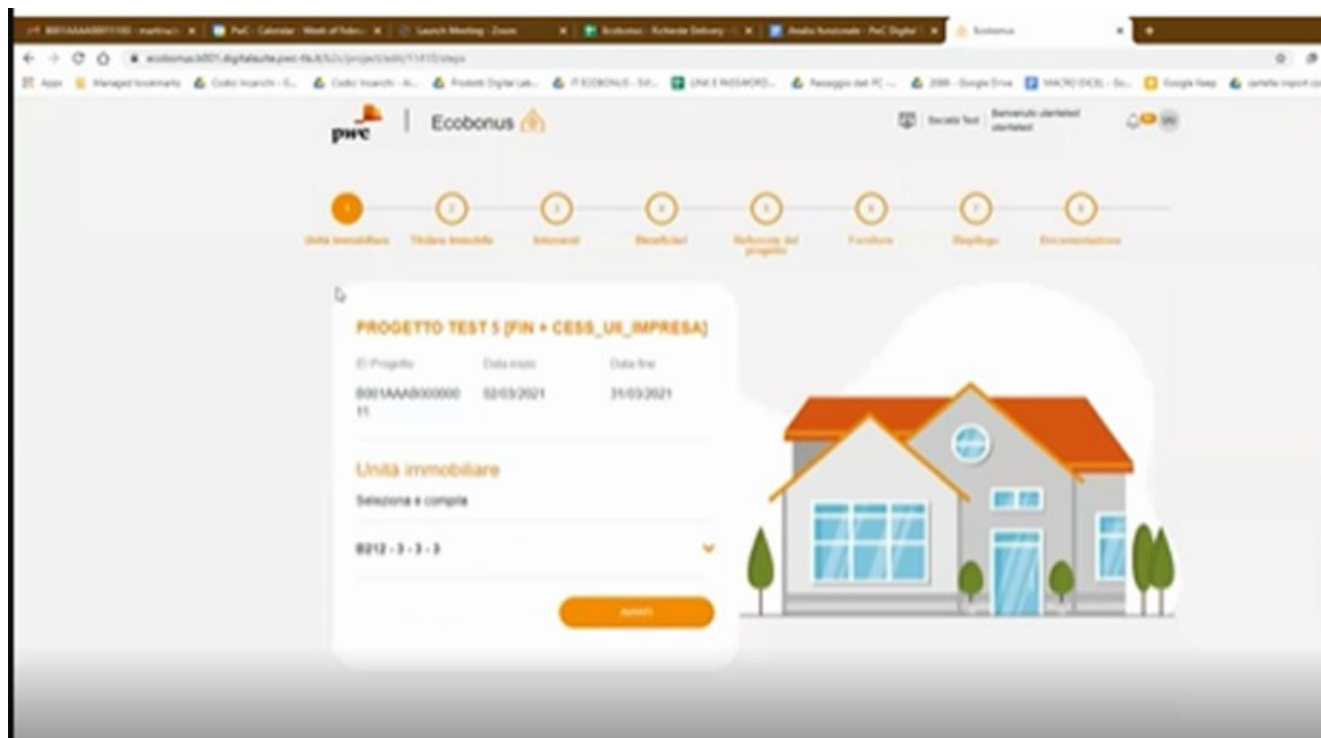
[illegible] | PwC Calendar - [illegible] | Launch Meeting - Zoom | Ecobonus - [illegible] | Analisi funzionale - PwC Digital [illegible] | Ecobonus

ecobonus.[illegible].digitalsuite.pwc-tls.it/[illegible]

Apps | Managed bookmarks | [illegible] | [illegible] | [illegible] | IT ECOBONUS - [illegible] | LINK E PASSWORD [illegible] | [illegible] | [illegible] - Google Drive | MACRO EXCEL - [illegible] | Google Keep | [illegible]

pwc | Ecobonus

Società Test | Benvenuto utentetest utentetest

1 Unità Immobiliare
2 Titolare Immobile
3 Interventi
4 Beneficiari
5 Referente del progetto
6 Forniture
7 Riepilogo
8 Documentazione

PROGETTO TEST 5 [FIN + CESS_UI_IMPRESA]

ID Progetto
B001AAAB00000011

Data inizio
02/03/2021

Data fine
31/03/2021

Unità immobiliare

Seleziona e compila

B212 - 3 - 3 - 3

AVANTI